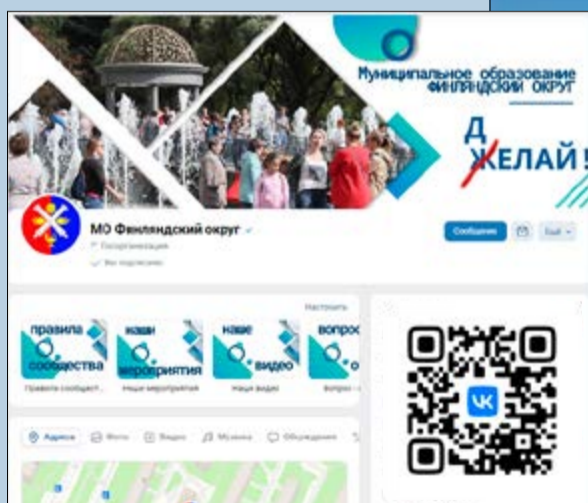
Муниципальное образование
ФИНЛЯНДСКИЙ ОКРУГ

Д
ЖЕЛАЙ!

МО Финляндский округ
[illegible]
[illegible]

Сообщение
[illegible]

Настроить

правила сообщества
наши мероприятия
наше видео
вопрос

Правила сообщест...
Наши мероприятия
Наше видео
Вопрос -

Адреса
Фото
Видео
Музыка
Обсуждения

VK